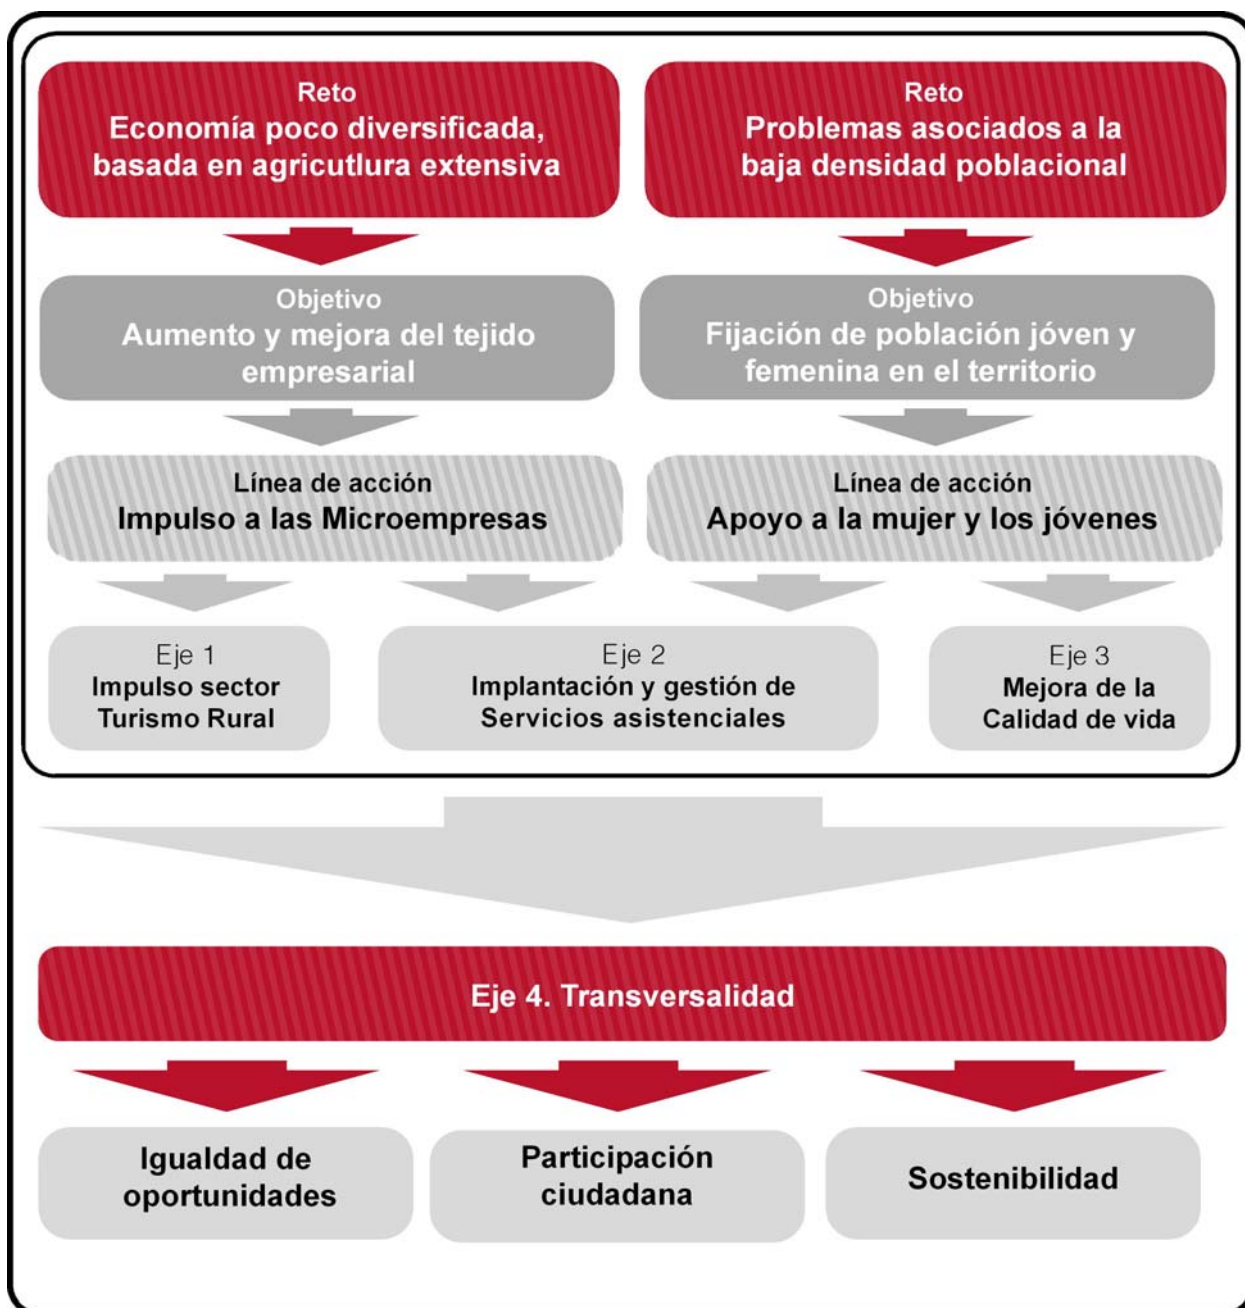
Reto
Economía poco diversificada, basada en agricutlura extensiva

Reto
Problemas asociados a la baja densidad poblacional

Objetivo
Aumento y mejora del tejido empresarial

Objetivo
Fijación de población jóven y femenina en el territorio

Línea de acción
Impulso a las Microempresas

Línea de acción
Apoyo a la mujer y los jóvenes

Eje 1
Impulso sector Turismo Rural

Eje 2
Implantación y gestión de Servicios asistenciales

Eje 3
Mejora de la Calidad de vida

Eje 4. Transversalidad

Igualdad de oportunidades

Participación ciudadana

Sostenibilidad